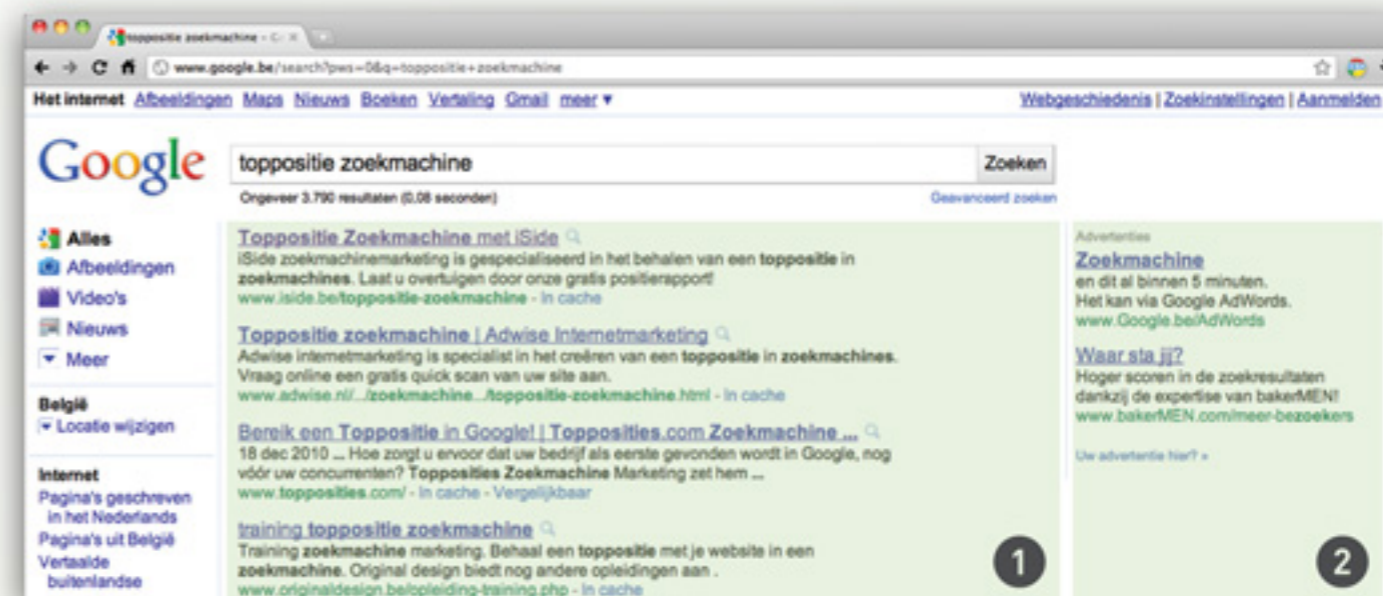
toppositie zoekmachine - G ×

www.google.be/search?pws=0&q=toppositie+zoekmachine

Het internet Afbeeldingen Maps Nieuws Boeken Vertaling Gmail meer ▾

Webgeschiedenis | Zoekinstellingen | Aanmelden

Google

toppositie zoekmachine

Zoeken

Ongeveer 3.790 resultaten (0,08 seconden)

Geavanceerd zoeken

Alles
Afbeeldingen
Video's
Nieuws
Meer

België
Locatie wijzigen

Internet
Pagina's geschreven in het Nederlands
Pagina's uit België
Vertaalde buitenlandse

Toppositie Zoekmachine met iSide
iSide zoekmachinemarketing is gespecialiseerd in het behalen van een toppositie in zoekmachines. Laat u overtuigen door onze gratis positierapport!
www.iside.be/toppositie-zoekmachine - In cache

Toppositie zoekmachine | Adwise Internetmarketing
Adwise internetmarketing is specialist in het creëren van een toppositie in zoekmachines. Vraag online een gratis quick scan van uw site aan.
www.adwise.nl/.../zoekmachine.../toppositie-zoekmachine.html - In cache

Bereik een Toppositie in Google! | Topposities.com Zoekmachine ...
18 dec 2010 ... Hoe zorgt u ervoor dat uw bedrijf als eerste gevonden wordt in Google, nog vóór uw concurrenten? Topposities Zoekmachine Marketing zet hem ...
www.topposities.com/ - In cache - Vergelijkbaar

training toppositie zoekmachine
Training zoekmachine marketing. Behaal een toppositie met je website in een zoekmachine. Original design biedt nog andere opleidingen aan .
www.originaldesign.be/opleiding-training.php - In cache

1

Advertenties
Zoekmachine
en dit al binnen 5 minuten.
Het kan via Google AdWords.
www.Google.be/AdWords

Waar sta jij?
Hoger scoren in de zoekresultaten dankzij de expertise van bakerMEN!
www.bakerMEN.com/meer-bezoekers

Uw advertentie hier? »

2